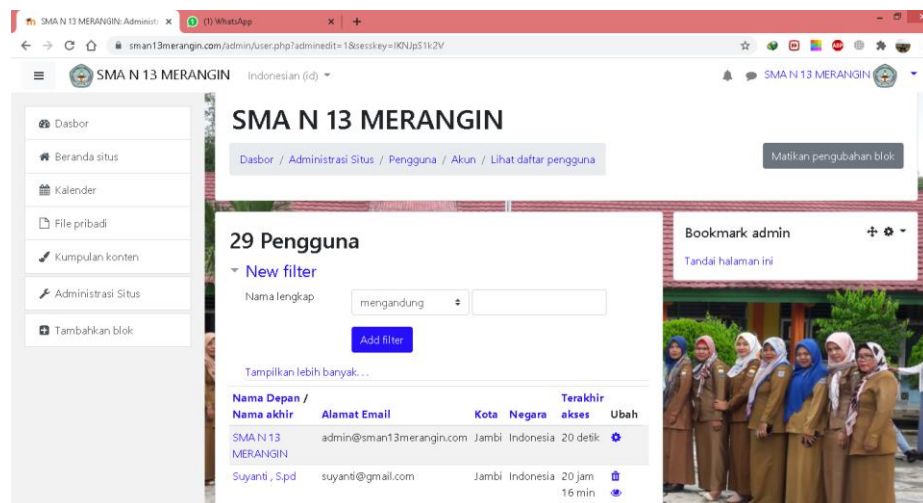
SMA N 13 MERANGIN: Administ ×
(1) WhatsApp ×
+

sman13merangin.com/admin/user.php?adminedit=1&sesskey=IKNJpS1k2V

SMA N 13 MERANGIN Indonesian (id)
SMA N 13 MERANGIN

Dasbor
Beranda situs
Kalender
File pribadi
Kumpulan konten
Administrasi Situs
Tambahkan blok

SMA N 13 MERANGIN

Dasbor / Administrasi Situs / Pengguna / Akun / Lihat daftar pengguna

Matikan pengubahan blok

29 Pengguna

New filter

Nama lengkap mengandung

Add filter

Tampilkan lebih banyak...

| Nama Depan / Nama akhir | Alamat Email | Kota | Negara | Terakhir akses | Ubah |
|---|---|---|---|---|---|
| SMA N 13 MERANGIN | admin@sman13merangin.com | Jambi | Indonesia | 20 detik | |
| Suyanti , S.pd | suyanti@gmail.com | Jambi | Indonesia | 20 jam 16 min | |

Bookmark admin

Tandai halaman ini